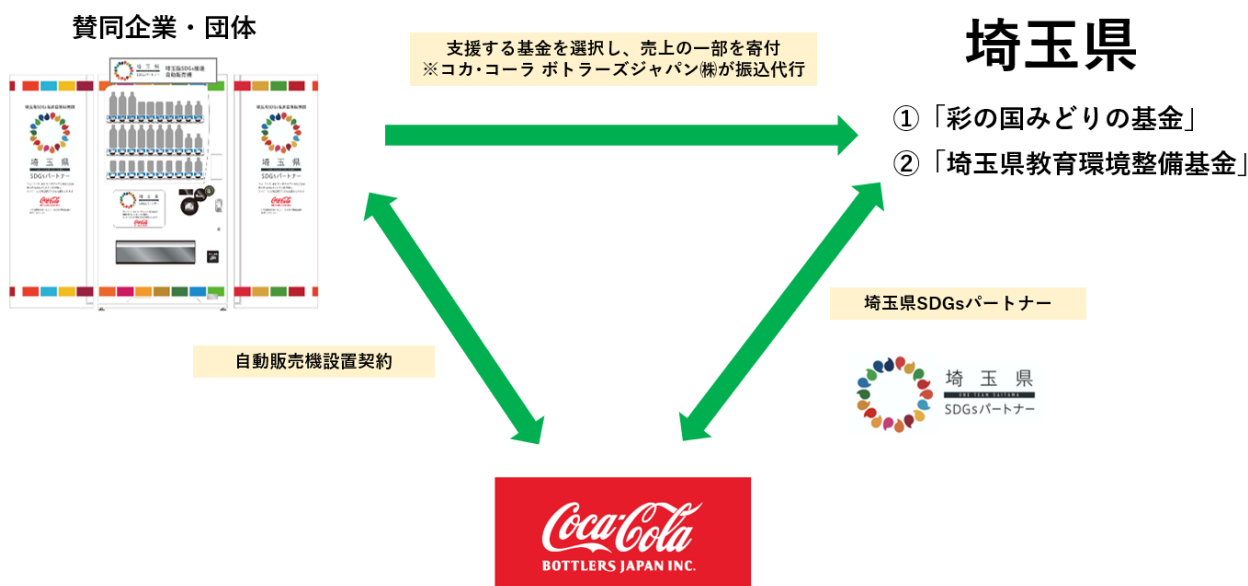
賛同企業・団体

支援する基金を選択し、売上の一部を寄付
※コカ·コーラ ボトラーズジャパン㈱が振込代行

埼玉県

①「彩の国みどりの基金」
②「埼玉県教育環境整備基金」

埼玉県
SDGsパートナー

埼玉県
SDGsパートナー

埼玉県SDGsパートナー

自動販売機設置契約

埼玉県
ONE TEAM SAITAMA
SDGsパートナー

Coca-Cola
BOTTLERS JAPAN INC.